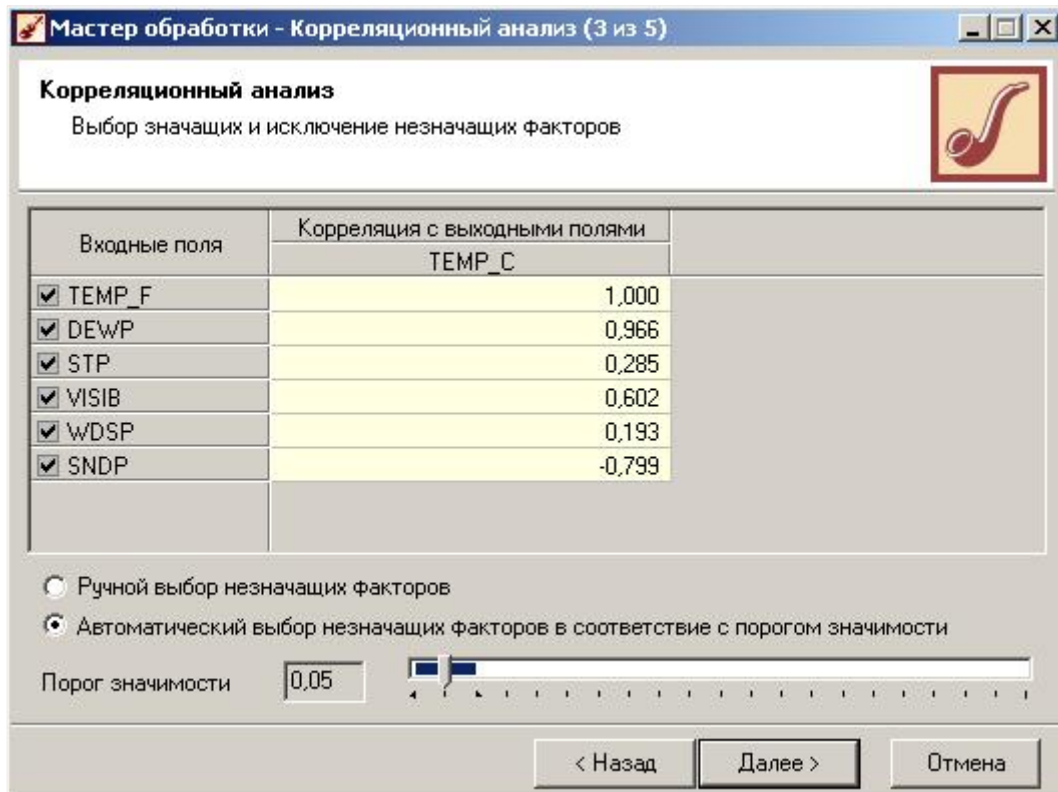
Мастер обработки - Корреляционный анализ (3 из 5)

Корреляционный анализ
Выбор значащих и исключение незначащих факторов

| Входные поля | Корреляция с выходными полями TEMP_C |
|---|---|
| TEMP_F | 1,000 |
| DEWP | 0,966 |
| STP | 0,285 |
| VISIB | 0,602 |
| WDSP | 0,193 |
| SNDP | -0,799 |

Ручной выбор незначащих факторов
Автоматический выбор незначащих факторов в соответствие с порогом значимости

Порог значимости 0,05

< Назад | Далее > | Отмена